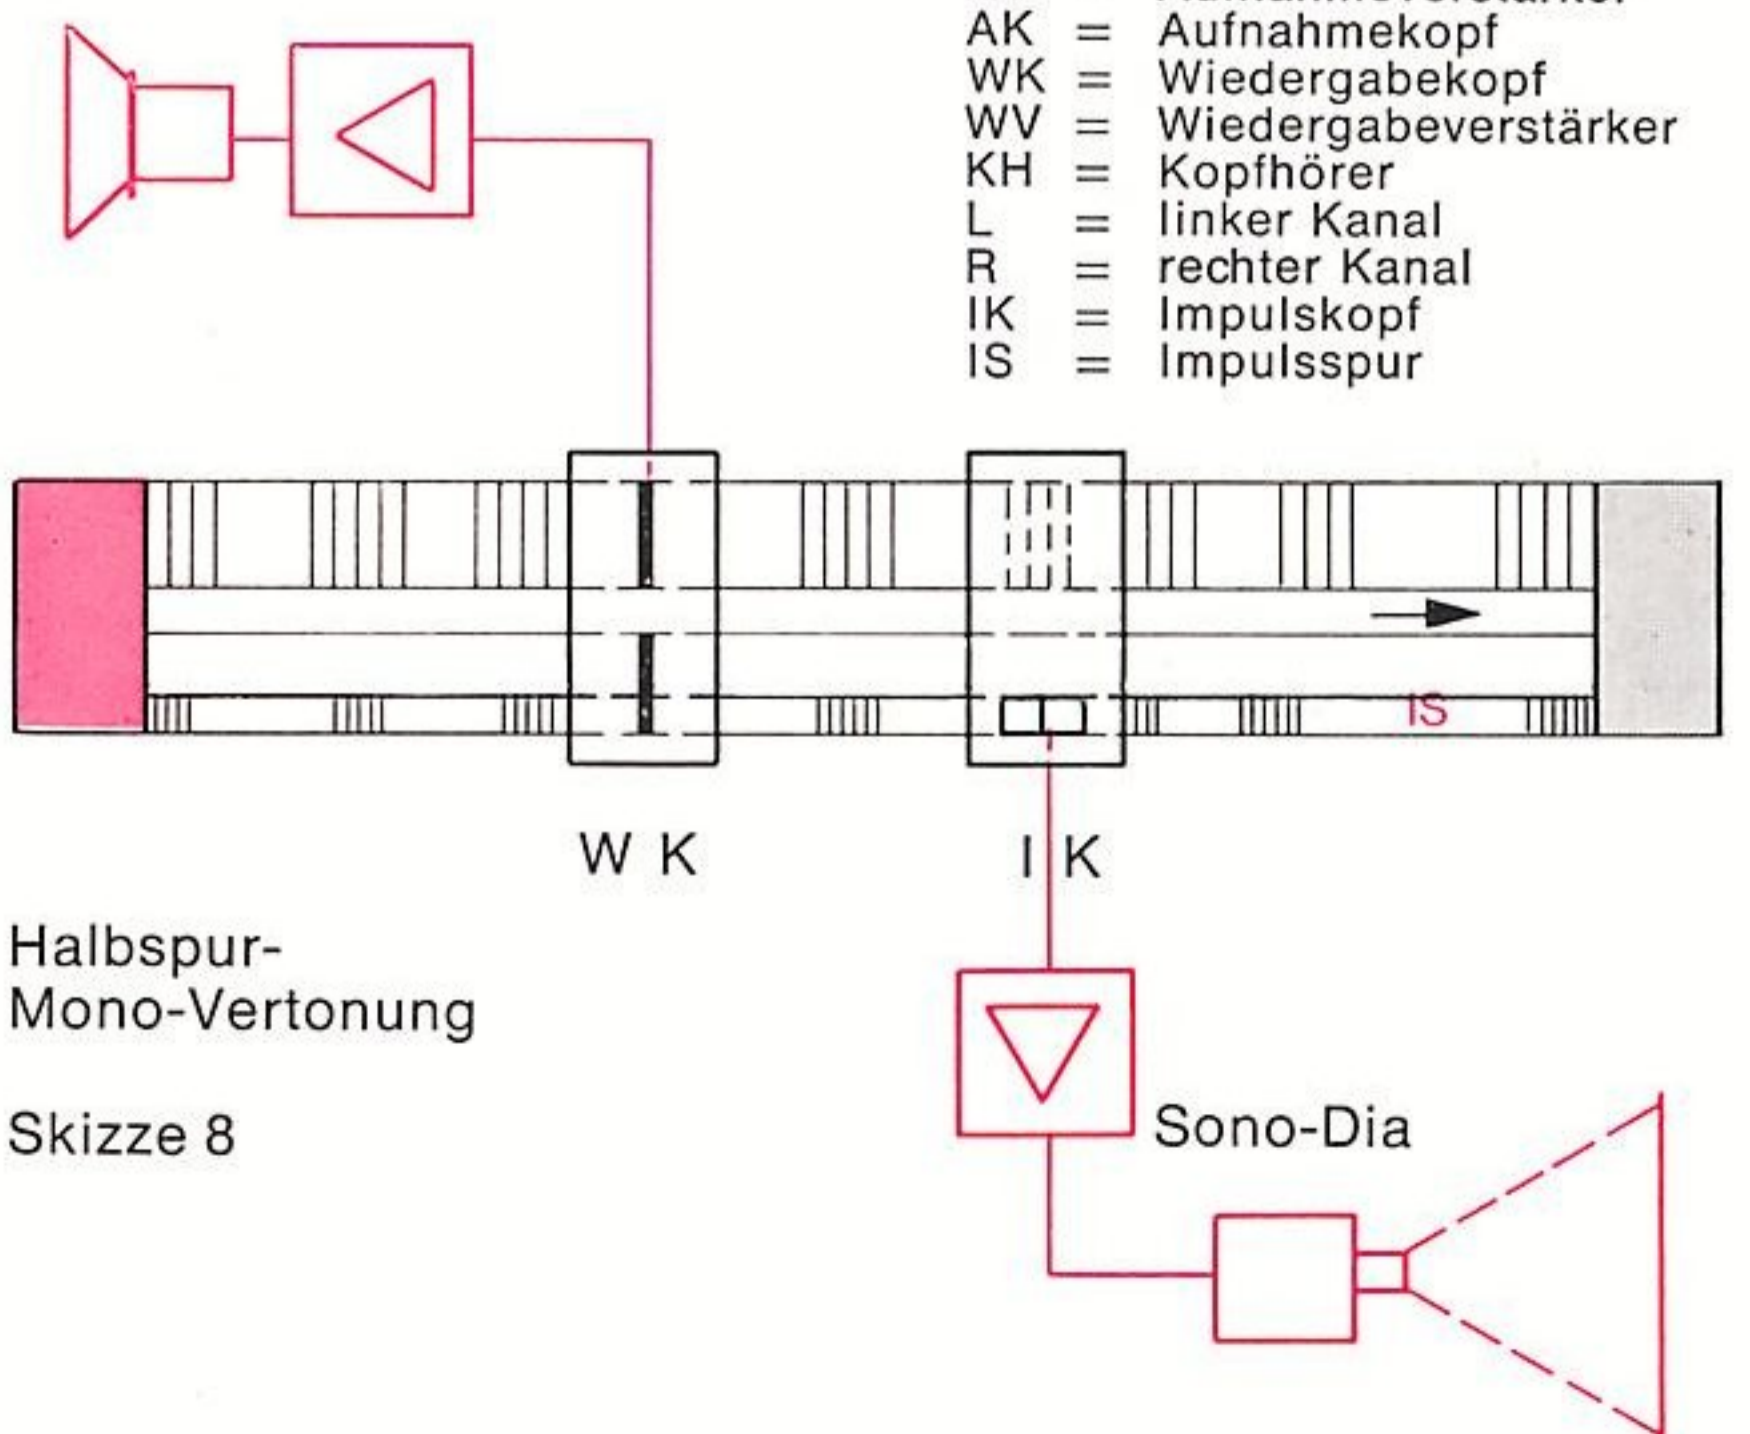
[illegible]
AK = Aufnahmekopf
WK = Wiedergabekopf
WV = Wiedergabeverstärker
KH = Kopfhörer
L = linker Kanal
R = rechter Kanal
IK = Impulskopf
IS = Impulsspur

IS

W K

I K

Halbspur-
Mono-Vertonung

Skizze 8

Sono-Dia